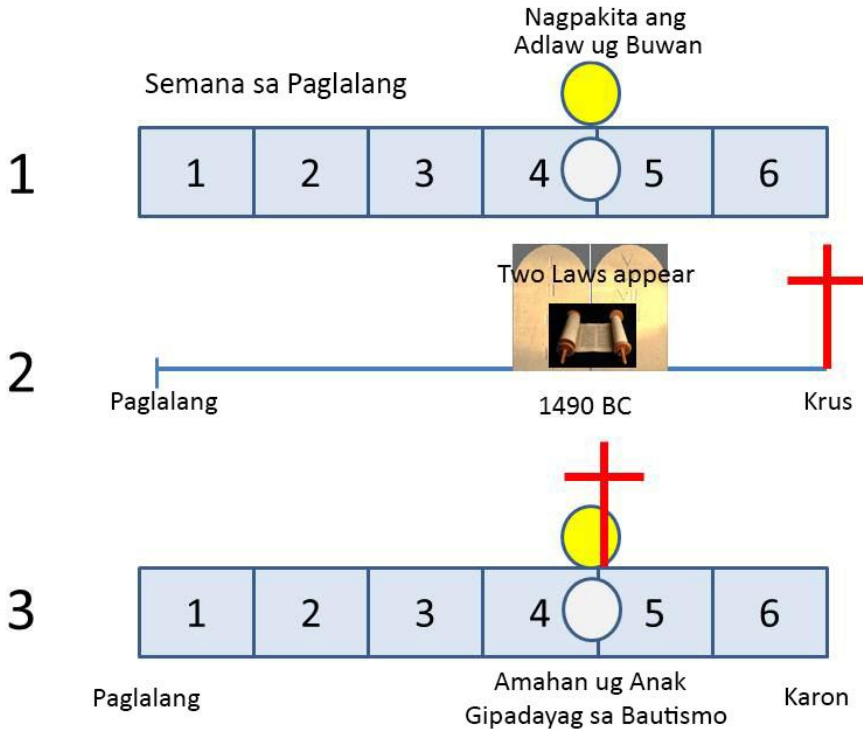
Nagpakita ang Adlaw ug Buwan

Semana sa Paglalang

1

| 1 | 2 | 3 | 4 | 5 | 6 |
|---|---|---|---|---|---|

Two Laws appear

2

Paglalang

1490 BC

Krus

3

| 1 | 2 | 3 | 4 | 5 | 6 |
|---|---|---|---|---|---|

Paglalang

Amahan ug Anak Gipadayag sa Bautismo

Karon